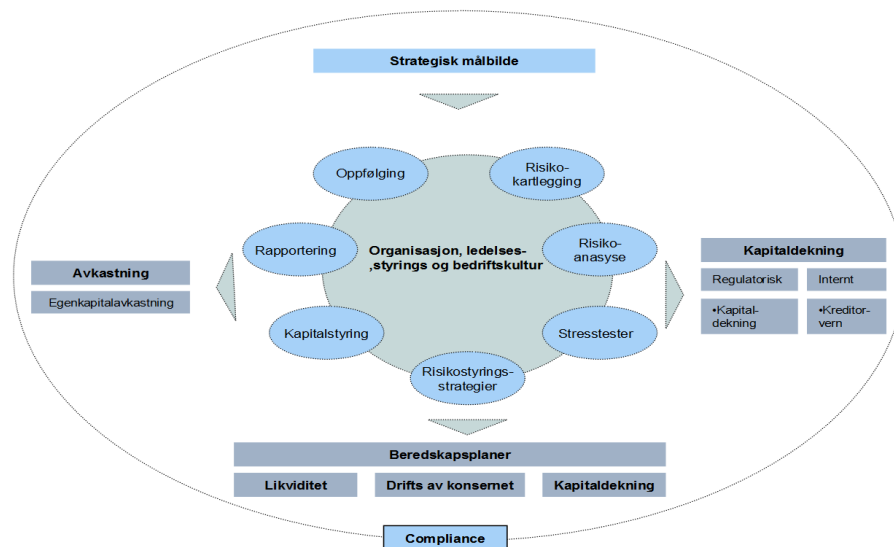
Strategisk målbilde

Oppfølging

Risikokartlegging

Rapportering

Organisasjon, ledelses- ,styrings og bedriftskultur

Risikoanasyse

Kapitalstyring

Stresstester

Risikostyringsstrategier

Avkastning

Egenkapitalavkastning

Kapitaldekning

Regulatorisk

Internt

•Kapitaldekning

•Kreditorvern

Beredskapsplaner

Likviditet

Drifts av konsernet

Kapitaldekning

Compliance